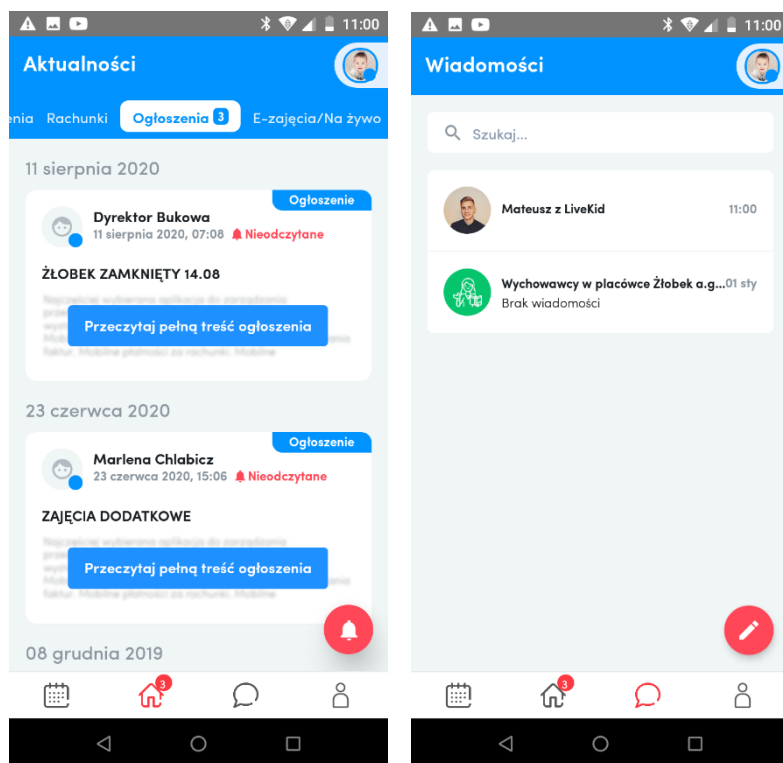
11:00

Aktualności

enia Rachunki Ogłoszenia 3 E-zajęcia/Na żywo

11 sierpnia 2020

Ogłoszenie

Dyrektor Bukowa
11 sierpnia 2020, 07:08 Nieodczytane

ŻŁOBEK ZAMKNIĘTY 14.08

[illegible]

Przeczytaj pełną treść ogłoszenia

23 czerwca 2020

Ogłoszenie

Marlena Chlabicz
23 czerwca 2020, 15:06 Nieodczytane

ZAJĘCIA DODATKOWE

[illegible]

Przeczytaj pełną treść ogłoszenia

08 grudnia 2019

3

11:00

Wiadomości

Szukaj...

Mateusz z LiveKid 11:00

Wychowawcy w placówce Żłobek a.g... 01 sty
Brak wiadomości

3